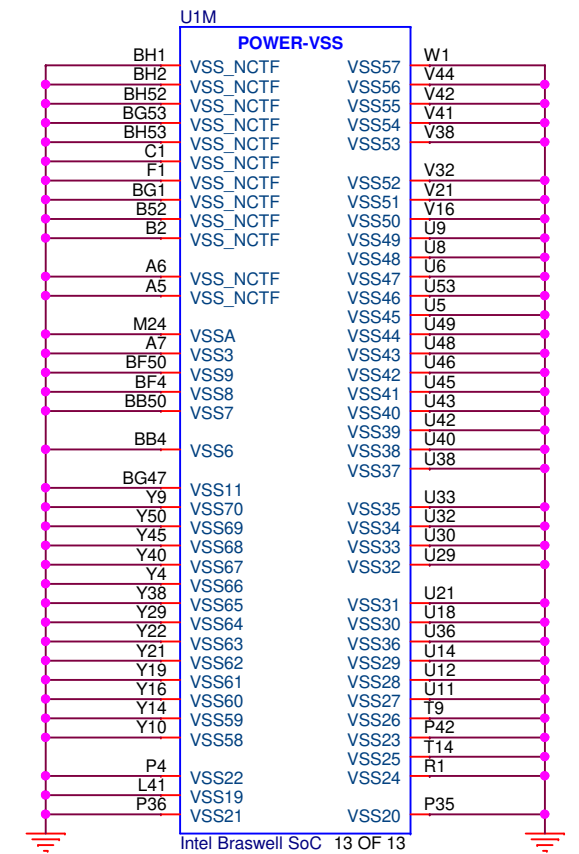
U1M

POWER-VSS

| | | | |
|---|---|---|---|
| BH1 | VSS_NCTF | VSS57 | W1 |
| BH2 | VSS_NCTF | VSS56 | V44 |
| BH52 | VSS_NCTF | VSS55 | V42 |
| BG53 | VSS_NCTF | VSS54 | V41 |
| BH53 | VSS_NCTF | VSS53 | V38 |
| C1 | VSS_NCTF | | |
| F1 | VSS_NCTF | VSS52 | V32 |
| BG1 | VSS_NCTF | VSS51 | V21 |
| B52 | VSS_NCTF | VSS50 | V16 |
| B2 | VSS_NCTF | VSS49 | U9 |
| | | VSS48 | U8 |
| A6 | VSS_NCTF | VSS47 | U6 |
| A5 | VSS_NCTF | VSS46 | U53 |
| | | VSS45 | U5 |
| M24 | VSSA | VSS44 | U49 |
| A7 | VSS3 | VSS43 | U48 |
| BF50 | VSS9 | VSS42 | U46 |
| BF4 | VSS8 | VSS41 | U45 |
| BB50 | VSS7 | VSS40 | U43 |
| | | VSS39 | U42 |
| BB4 | VSS6 | VSS38 | U40 |
| | | VSS37 | U38 |
| BG47 | VSS11 | | |
| Y9 | VSS70 | VSS35 | U33 |
| Y50 | VSS69 | VSS34 | U32 |
| Y45 | VSS68 | VSS33 | U30 |
| Y40 | VSS67 | VSS32 | U29 |
| Y4 | VSS66 | | |
| Y38 | VSS65 | VSS31 | U21 |
| Y29 | VSS64 | VSS30 | U18 |
| Y22 | VSS63 | VSS36 | U36 |
| Y21 | VSS62 | VSS29 | U14 |
| Y19 | VSS61 | VSS28 | U12 |
| Y16 | VSS60 | VSS27 | U11 |
| Y14 | VSS59 | VSS26 | T9 |
| Y10 | VSS58 | VSS23 | P42 |
| | | VSS25 | T14 |
| P4 | VSS22 | VSS24 | R1 |
| L41 | VSS19 | | |
| P36 | VSS21 | VSS20 | P35 |

Intel Braswell SoC 13 OF 13